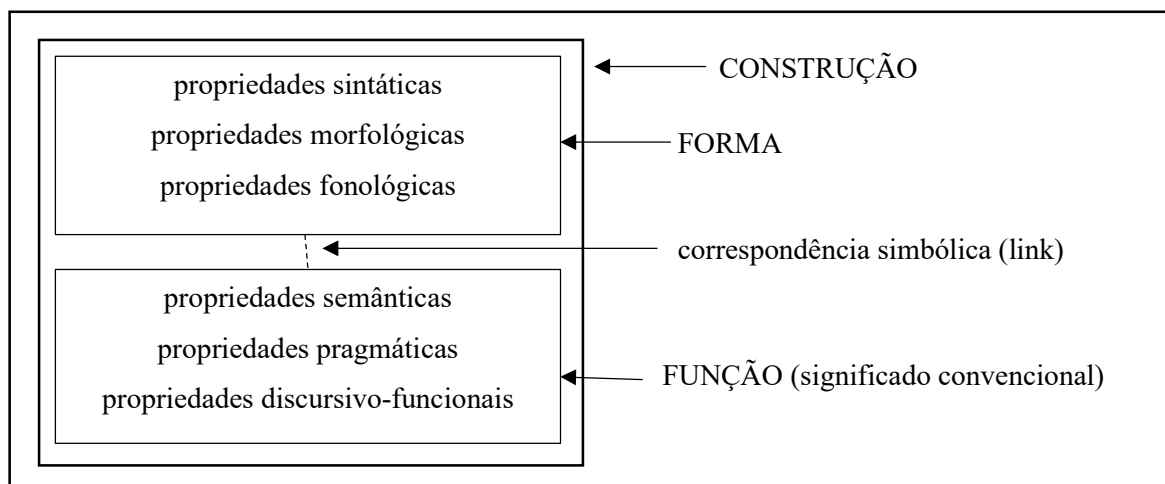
propriedades sintáticas
propriedades morfológicas
propriedades fonológicas

propriedades semânticas
propriedades pragmáticas
propriedades discursivo-funcionais

CONSTRUÇÃO

FORMA

correspondência simbólica (link)

FUNÇÃO (significado convencional)